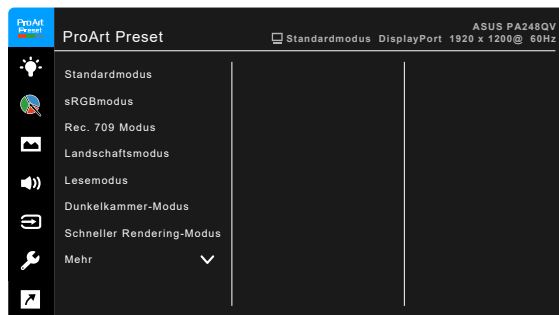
ProArt Preset

ProArt Preset

ASUS PA248QV

Standardmodus DisplayPort 1920 x 1200@ 60Hz

Standardmodus

sRGBmodus

Rec. 709 Modus

Landschaftsmodus

Lesemodus

Dunkelkammer-Modus

Schneller Rendering-Modus

Mehr